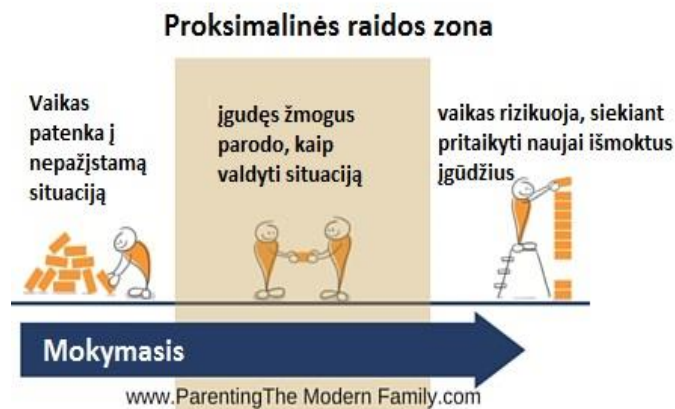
Proksimalinės raidos zona

Vaikas patenka į nepažįstamą situaciją

įgudęs žmogus parodo, kaip valdyti situaciją

vaikas rizikuoja, siekiant pritaikyti naujai išmoktus įgūdžius

Mokymasis

www.ParentingThe Modern Family.com